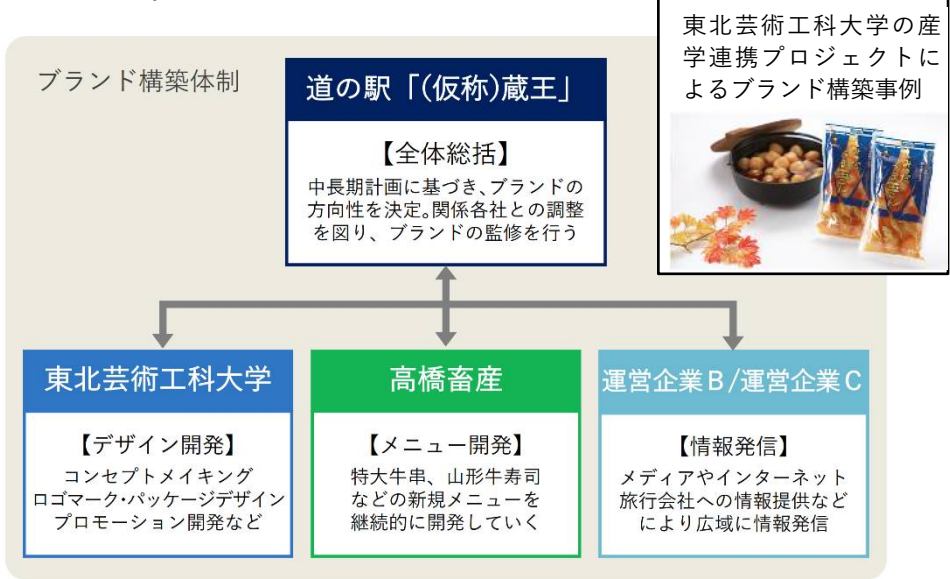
東北芸術工科大学の産学連携プロジェクトによるブランド構築事例

ブランド構築体制

道の駅「(仮称)蔵王」

【全体総括】
中長期計画に基づき、ブランドの方向性を決定。関係各社との調整を図り、ブランドの監修を行う

東北芸術工科大学

【デザイン開発】
コンセプトメイキング
ロゴマーク・パッケージデザイン
プロモーション開発など

高橋畜産

【メニュー開発】
特大牛串、山形牛寿司などの新規メニューを継続的に開発していく

運営企業B/運営企業C

【情報発信】
メディアやインターネット旅行会社への情報提供などにより広域に情報発信